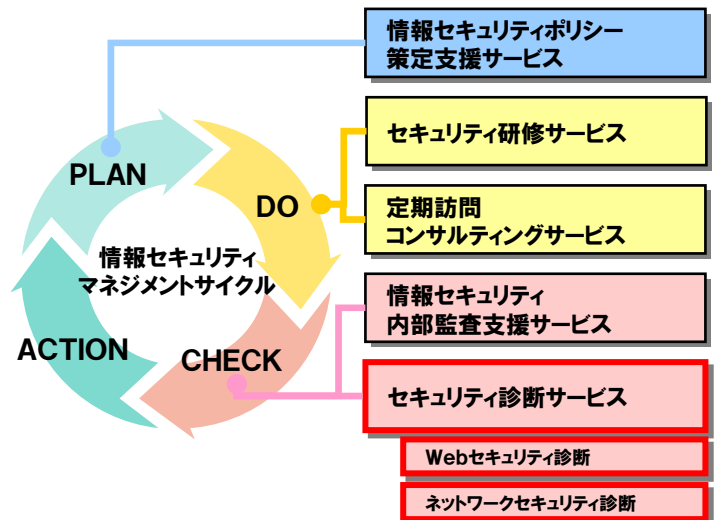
情報セキュリティポリシー策定支援サービス

セキュリティ研修サービス

定期訪問コンサルティングサービス

情報セキュリティ内部監査支援サービス

セキュリティ診断サービス

Webセキュリティ診断

ネットワークセキュリティ診断

PLAN

DO

CHECK

ACTION

情報セキュリティマネジメントサイクル